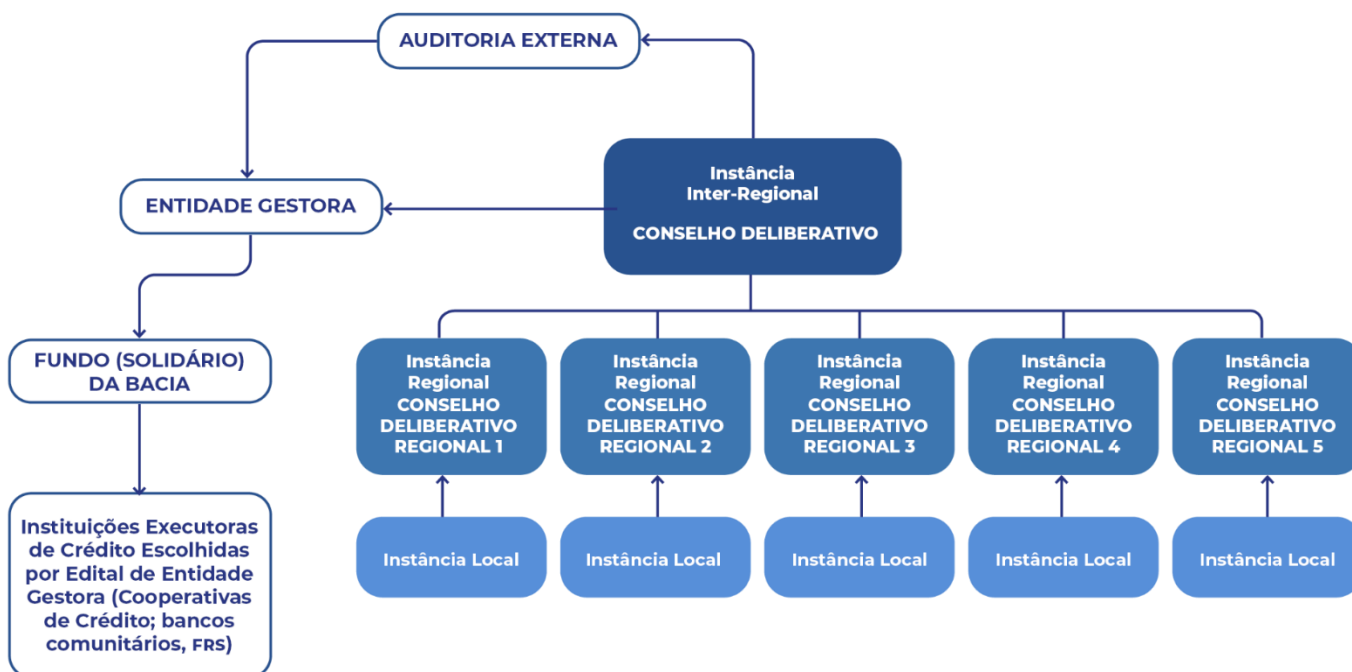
AUDITORIA EXTERNA

ENTIDADE GESTORA

Instância Inter-Regional

CONSELHO DELIBERATIVO

FUNDO (SOLIDÁRIO) DA BACIA

Instituições Executoras de Crédito Escolhidas por Edital de Entidade Gestora (Cooperativas de Crédito; bancos comunitários, FRS)

Instância Regional CONSELHO DELIBERATIVO REGIONAL 1

Instância Regional CONSELHO DELIBERATIVO REGIONAL 2

Instância Regional CONSELHO DELIBERATIVO REGIONAL 3

Instância Regional CONSELHO DELIBERATIVO REGIONAL 4

Instância Regional CONSELHO DELIBERATIVO REGIONAL 5

Instância Local

Instância Local

Instância Local

Instância Local

Instância Local